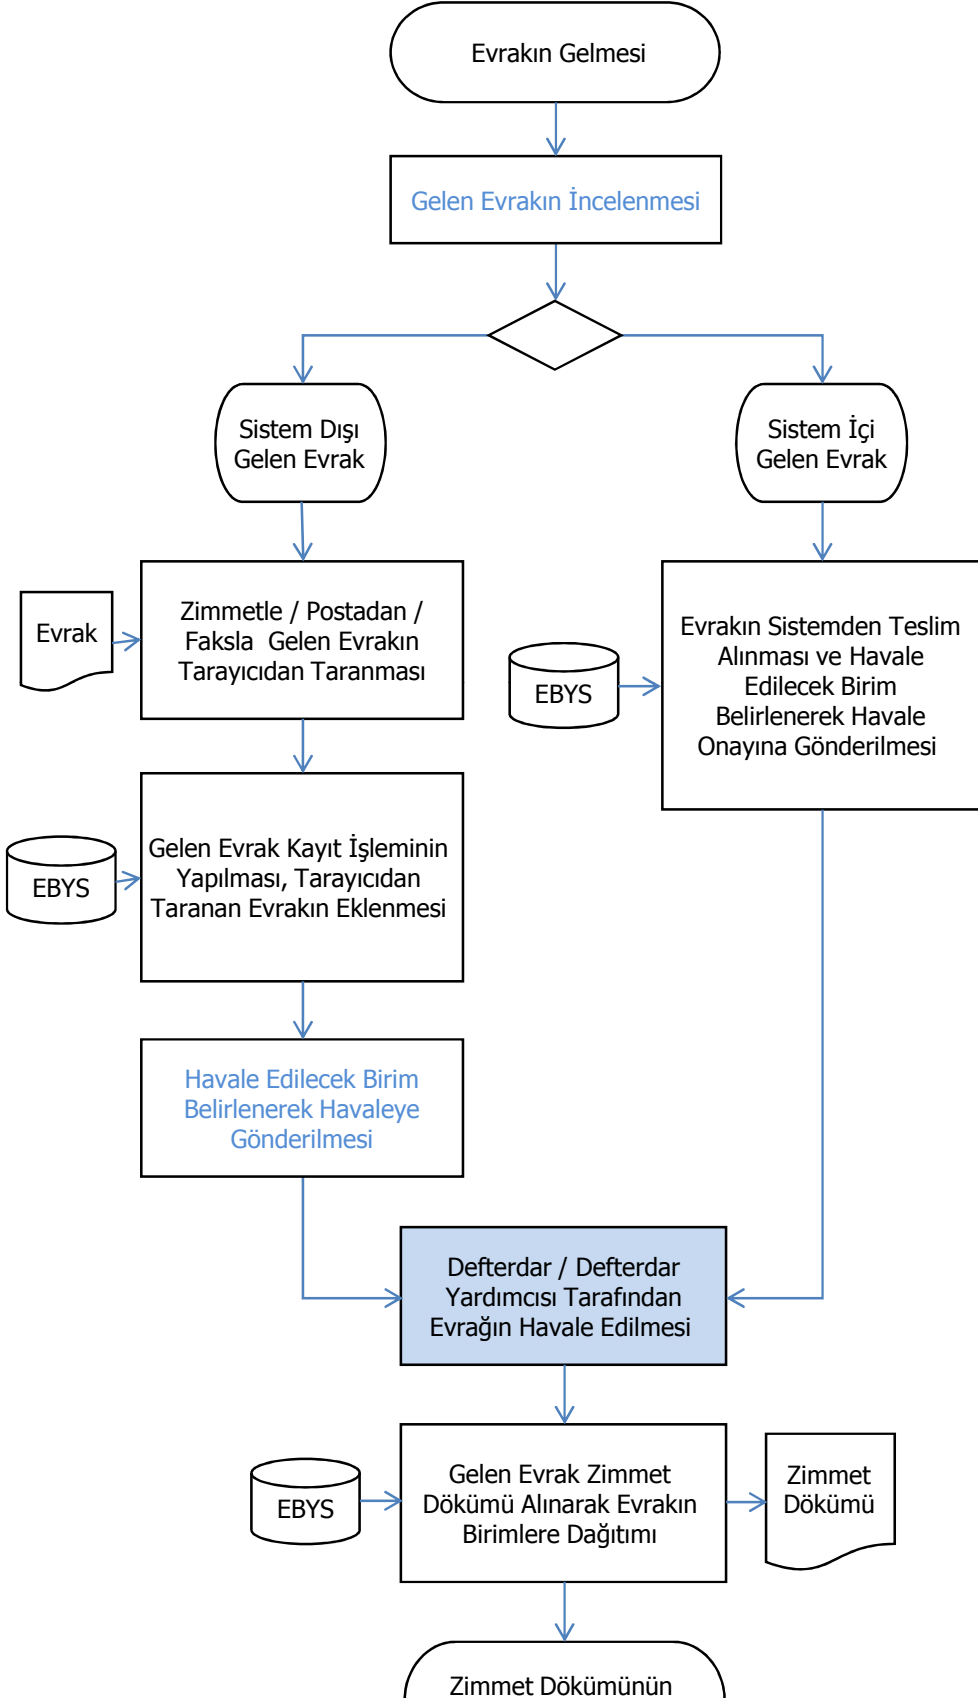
Evrakın Gelmesi

Gelen Evrakın İncelenmesi

Sistem Dışı Gelen Evrak

Sistem İçi Gelen Evrak

Evrak

Zimmetle / Postadan / Faksla Gelen Evrakın Tarayıcıdan Taranması

EBYS

Evrakın Sistemden Teslim Alınması ve Havale Edilecek Birim Belirlenerek Havale Onayına Gönderilmesi

EBYS

Gelen Evrak Kayıt İşleminin Yapılması, Tarayıcıdan Taranan Evrakın Eklenmesi

Havale Edilecek Birim Belirlenerek Havaleye Gönderilmesi

Defterdar / Defterdar Yardımcısı Tarafından Evrağın Havale Edilmesi

EBYS

Gelen Evrak Zimmet Dökümü Alınarak Evrakın Birimlere Dağıtımı

Zimmet Dökümü

Zimmet Dökümünün